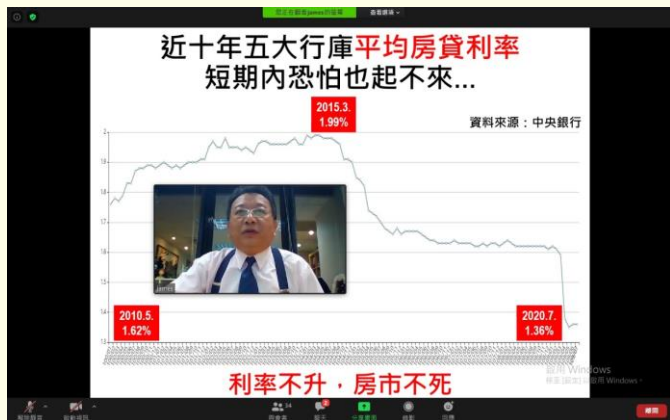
您正在觀看James的螢幕　查看選項

近十年五大行庫平均房貸利率
短期內恐怕也起不來...

資料來源：中央銀行

2015.3.
1.99%

2
1.9
1.8
1.7
1.6
1.5
1.4
1.3

2010.5.
1.62%

2020.7.
1.36%

James

利率不升，房市不死

啟用 Windows
移至 [設定] 以啟用 Windows。

解除靜音　啟動視訊　參與者 34　聊天 2　分享畫面　錄影　回應　離開